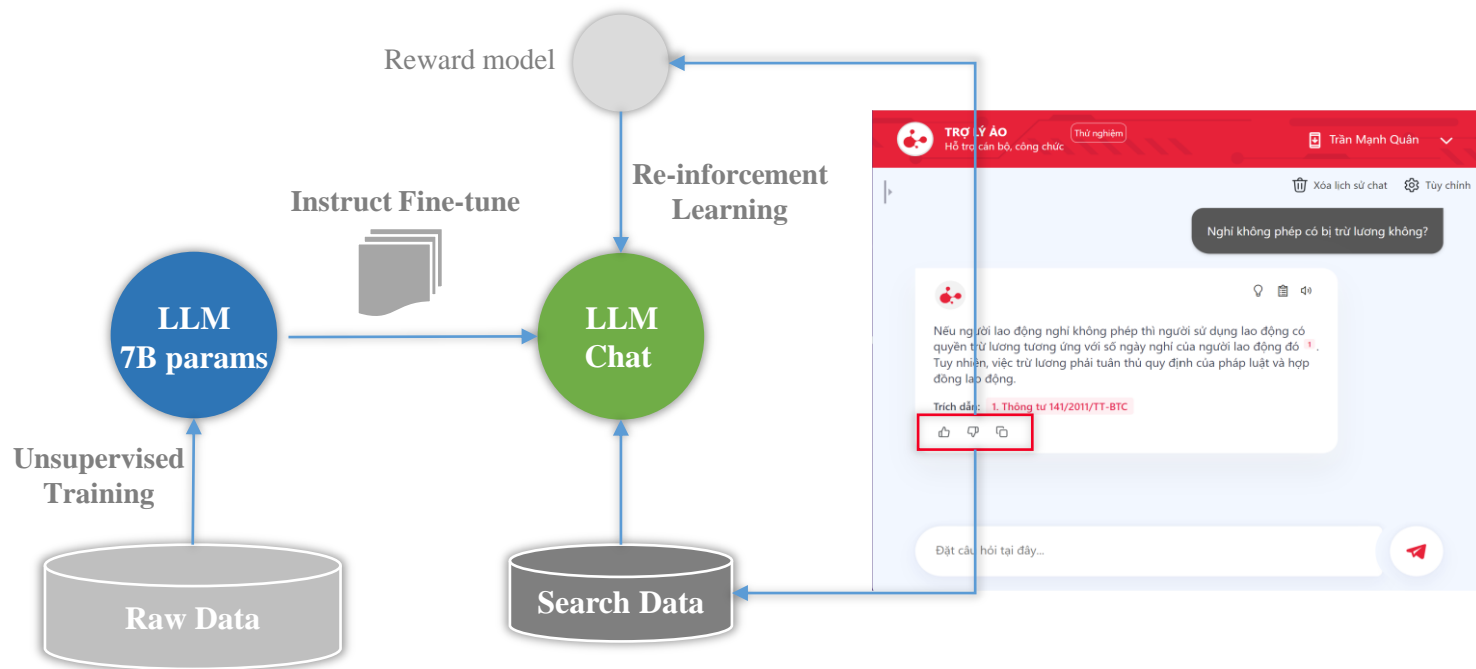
Reward model

Re-inforcement Learning

Instruct Fine-tune

LLM 7B params

LLM Chat

Unsupervised Training

Raw Data

Search Data

TRỢ LÝ ẢO
Hỗ trợ cán bộ, công chức
Thử nghiệm

Trần Mạnh Quân

Xóa lịch sử chat
Tùy chỉnh

Nghỉ không phép có bị trừ lương không?

Nếu người lao động nghỉ không phép thì người sử dụng lao động có quyền trừ lương tương ứng với số ngày nghỉ của người lao động đó 1. Tuy nhiên, việc trừ lương phải tuân thủ quy định của pháp luật và hợp đồng lao động.

Trích dẫn: 1. Thông tư 141/2011/TT-BTC

Đặt câu hỏi tại đây...